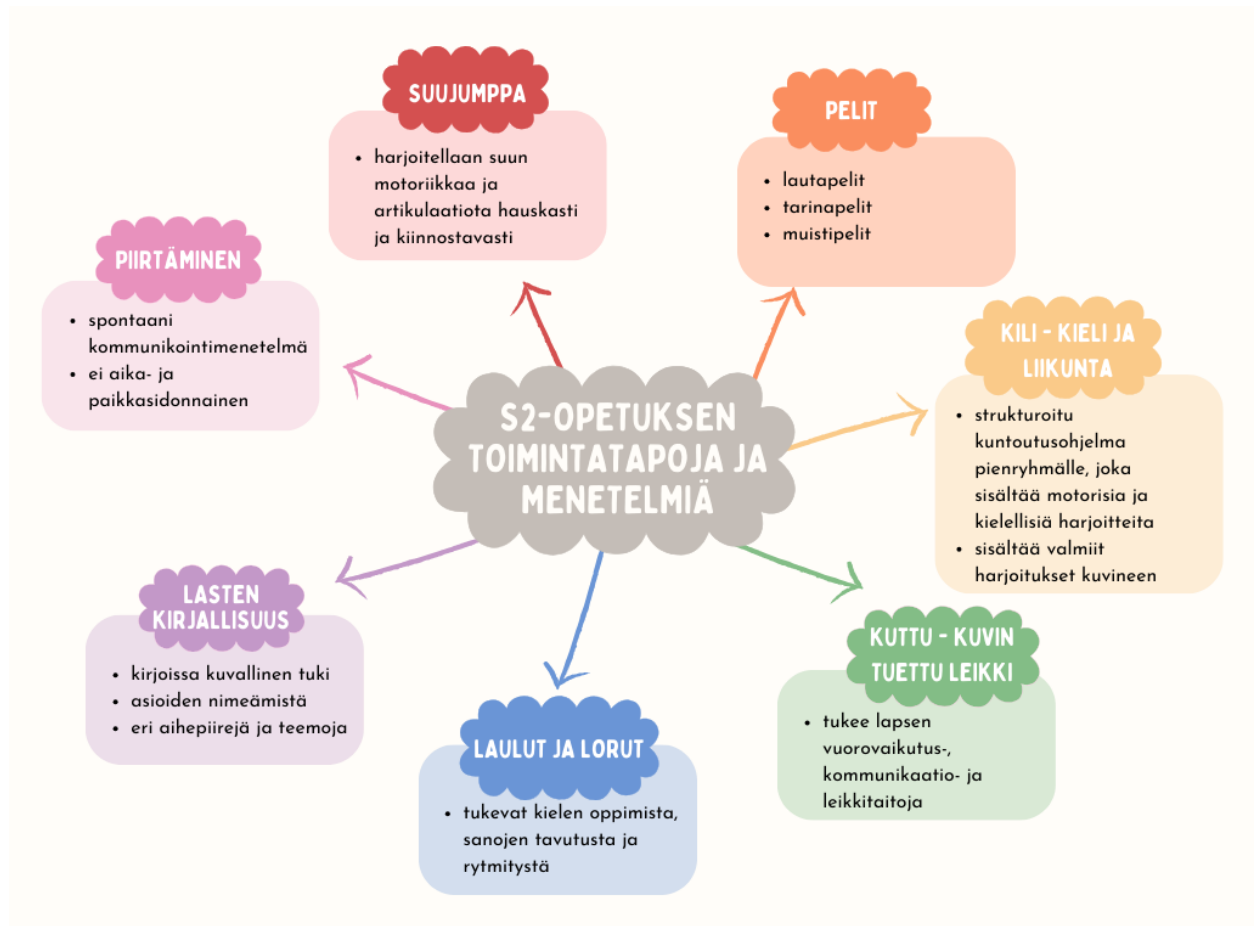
S2-OPETUKSEN TOIMINTATAPOJA JA MENETELMIÄ

SUUJUMPPA
- harjoitellaan suun motoriikkaa ja artikulaatiota hauskasti ja kiinnostavasti

PELIT
- lautapelit
- tarinapelit
- muistipelit

KILI - KIELI JA LIIKUNTA
- strukturoitu kuntoutusohjelma pienryhmälle, joka sisältää motorisia ja kielellisiä harjoitteita
- sisältää valmiit harjoitukset kuvineen

KUTTU - KUVIN TUETTU LEIKKI
- tukee lapsen vuorovaikutus-, kommunikaatio- ja leikkitaitoja

LAULUT JA LORUT
- tukevat kielen oppimista, sanojen tavutusta ja rytmitystä

LASTEN KIRJALLISUUS
- kirjoissa kuvallinen tuki
- asioiden nimeämistä
- eri aihepiirejä ja teemoja

PIIRTÄMINEN
- spontaani kommunikointimenetelmä
- ei aika- ja paikkasidonnainen